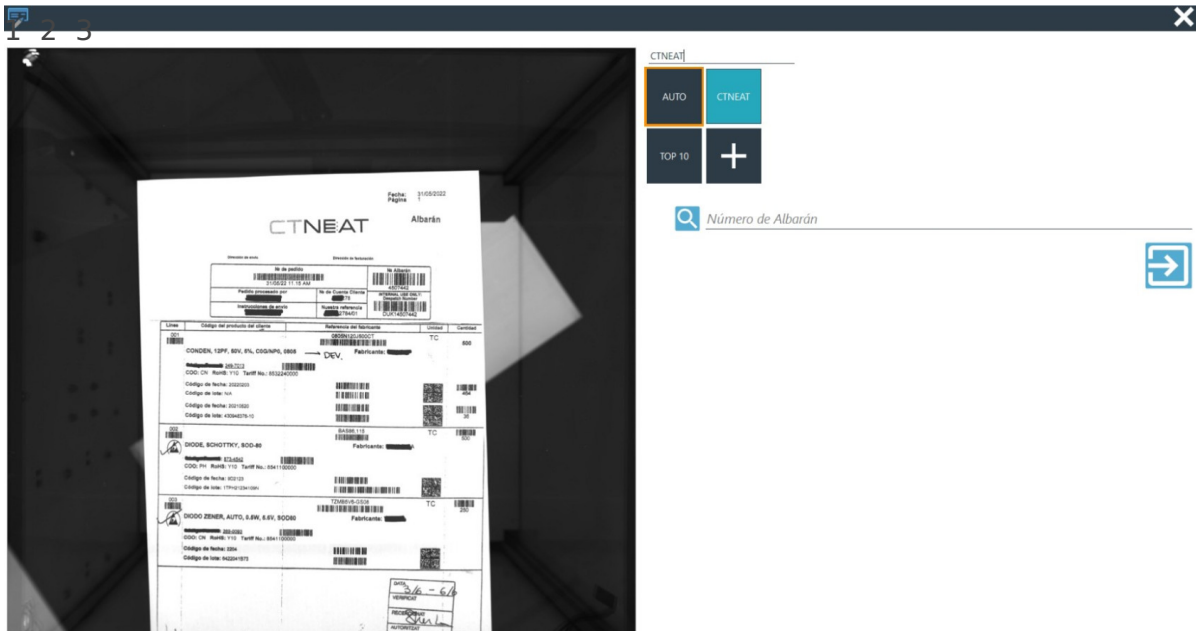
1 2 3

Fecha: 31/05/2022
Página: 1

CTNEAT

Albarán

Dirección de envío

Dirección de facturación

Nº de pedido
31/05/22 11:15 AM

Nº Albarán
4857442

Pedido procesado por

Nº de Cuenta Cliente

INTERNAL USE ONLY
Despatch Number

Instrucciones de envío

Nuestra referencia
2784/01

DUK14857442

| Línea | Código del producto del cliente | Referencia del fabricante | Unidad | Cantidad |
|---|---|---|---|---|
| 001 | CONDEN, 12PF, 50V, 5%, C0G/NP0, 0603 → DEV. | 06035A120JAT2A Fabricante: | TC | 500 |
| | 249-7013 COO: CN RoHS: Y10 Tariff No.: 8532240000 | | | |
| | Código de fecha: 20220203 | | | |
| | Código de lote: N/A | | | 464 |
| | Código de fecha: 20210520 | | | |
| | Código de lote: 430946378-10 | | | 36 |
| 002 | DIODE, SCHOTTKY, SOD-80 | BAS85,115 Fabricante: | TC | 500 |
| | 873-4842 COO: PH RoHS: Y10 Tariff No.: 8541100000 | | | |
| | Código de fecha: 903123 | | | |
| | Código de lote: 1TPH0129410WN | | | |
| 003 | DIODO ZENER, AUTO, 0.5W, 6.8V, SOD80 | TZMB6V8-GS08 Fabricante: | TC | 250 |
| | 285-0080 COO: CN RoHS: Y10 Tariff No.: 8541100000 | | | |
| | Código de fecha: 2204 | | | |
| | Código de lote: 84220416575 | | | |

DATA 3/6 - 6/6
VERIFICAT
RECEPCIONAT
AUTORITZAT

CTNEAT

AUTO

CTNEAT

TOP 10

+

Número de Albarán